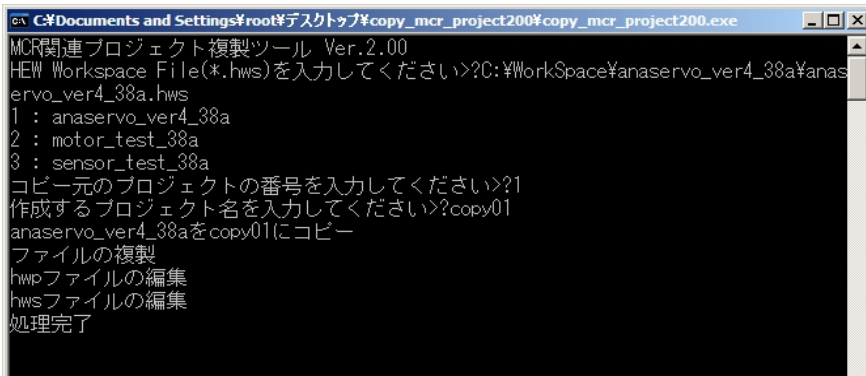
C:¥Documents and Settings¥root¥デスクトップ¥copy_mcr_project200¥copy_mcr_project200.exe

MCR関連プロジェクト複製ツール Ver.2.00
HEW Workspace File(*.hws)を入力してください>?C:¥WorkSpace¥anaservo_ver4_38a¥anaservo_ver4_38a.hws
1 : anaservo_ver4_38a
2 : motor_test_38a
3 : sensor_test_38a
コピー元のプロジェクトの番号を入力してください>?1
作成するプロジェクト名を入力してください>?copy01
anaservo_ver4_38aをcopy01にコピー
ファイルの複製
hwpファイルの編集
hwsファイルの編集
処理完了